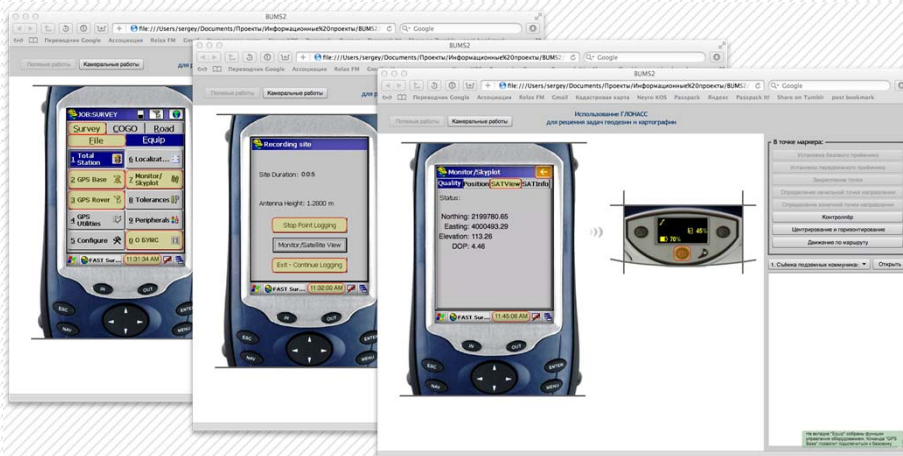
BUMS2

file:///Users/sergey/Documents/Проекты/Информационные%20проекты/BUMS2

Google

Переводчик Google Ассоциация Relax FM

Полевые работы Камеральные работы

JOB:SURVEY

Survey COGO Road

File Equip

1 Total Station

2 GPS Base

3 GPS Rover

4 GPS Utilities

5 Configure

6 Localizat...

7 Monitor/ Skyplot

8 Tolerances

9 Peripherals

0 О БУМС

FAST Sur...

11:31:34 AM

BUMS2

file:///Users/sergey/Documents/Проекты/Информационные%20проекты/BUMS2

Google

Переводчик Google Ассоциация Relax FM

Полевые работы Камеральные работы

Recording site

Site Duration: 0:05

Antenna Height: 1.2800 m

Stop Point Logging

Monitor/Satellite View

Exit - Continue Logging

FAST Sur...

11:32:00 AM

BUMS2

file:///Users/sergey/Documents/Проекты/Информационные%20проекты/BUMS2

Google

Переводчик Google Ассоциация Relax FM Gmail Кадастровая карта Neyro KOS Passpack Яндекс Passpack It! Share on Tumblr post bookmark

Полевые работы Камеральные работы

Использование ГЛОНАСС для решения задач геодезии и картографии

Monitor/Skyplot

Quality Position SATView SATInfo

Status:

Northing: 2199780.65

Easting: 4000493.29

Elevation: 113.26

DOP: 4.46

FAST Sur...

11:45:06 AM

45%

70%

В точке маркера:

Установка базового приемника

Установка подвижного приемника

Закрепление точки

Определение начальной точки направления

Определение конечной точки направления

Контроллер

Центрирование и горизонтирование

Движение по маршруту

1. Съемка подземных коммуникац

Открыть

На вкладке "Equip" собраны функции управления оборудованием. Команда "GPS Base" позволит подключиться к базовому